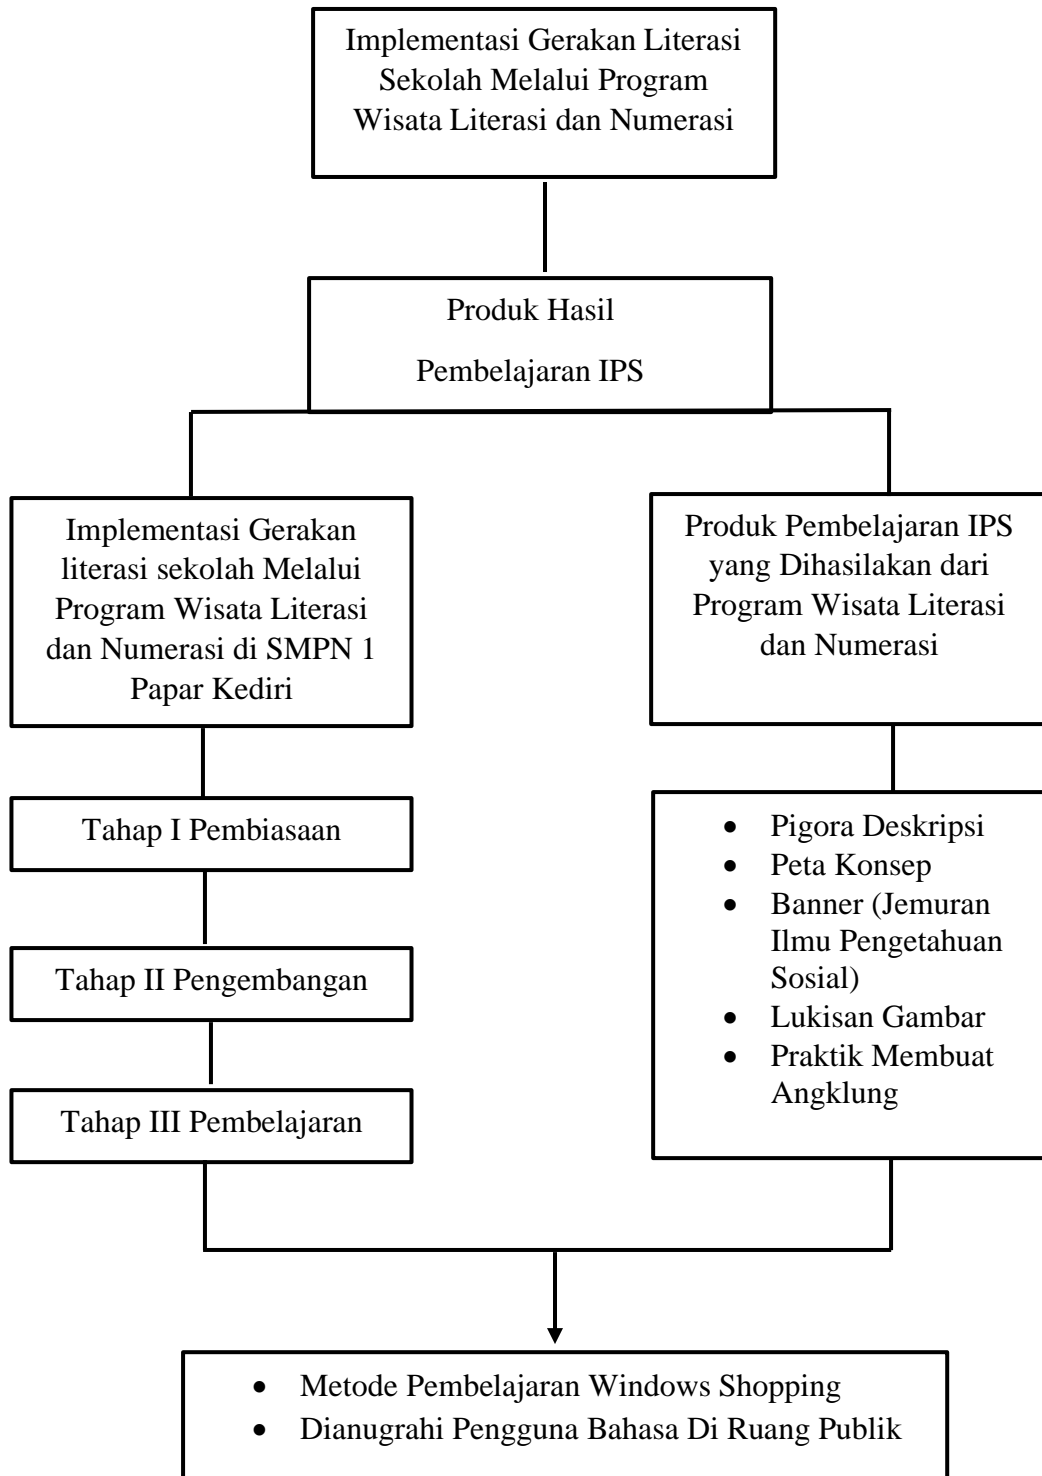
Implementasi Gerakan Literasi Sekolah Melalui Program Wisata Literasi dan Numerasi

Produk Hasil

Pembelajaran IPS

Implementasi Gerakan literasi sekolah Melalui Program Wisata Literasi dan Numerasi di SMPN 1 Papar Kediri

Tahap I Pembiasaan

Tahap II Pengembangan

Tahap III Pembelajaran

Produk Pembelajaran IPS yang Dihasilakan dari Program Wisata Literasi dan Numerasi

- Pigora Deskripsi
- Peta Konsep
- Banner (Jemuran Ilmu Pengetahuan Sosial)
- Lukisan Gambar
- Praktik Membuat Angklung

- Metode Pembelajaran Windows Shopping
- Dianugrahi Pengguna Bahasa Di Ruang Publik